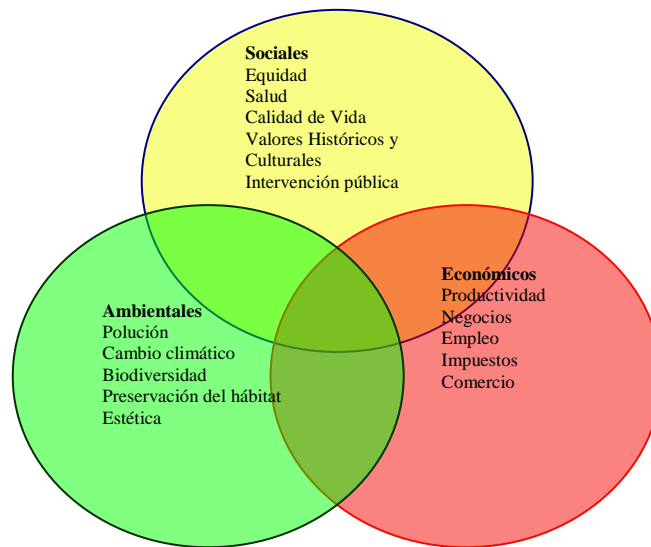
**Sociales**
Equidad
Salud
Calidad de Vida
Valores Históricos y Culturales
Intervención pública

**Ambientales**
Polución
Cambio climático
Biodiversidad
Preservación del hábitat
Estética

**Económicos**
Productividad
Negocios
Empleo
Impuestos
Comercio